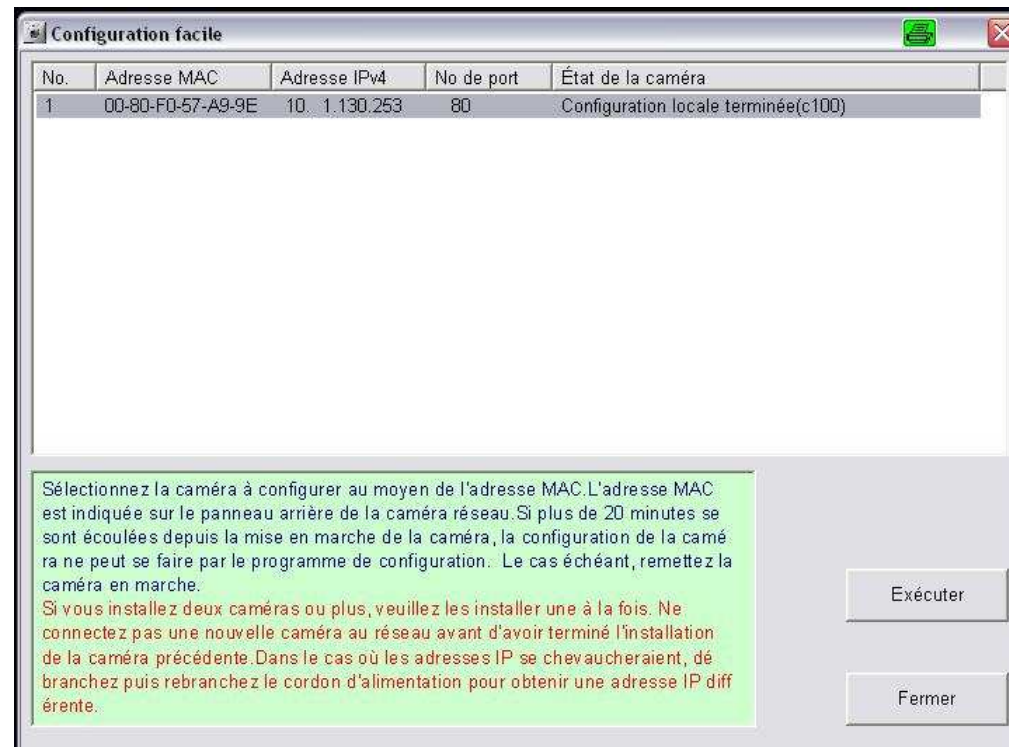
Configuration facile

| No. | Adresse MAC | Adresse IPv4 | No de port | État de la caméra |
|---|---|---|---|---|
| 1 | 00-80-F0-57-A9-9E | 10. 1.130.253 | 80 | Configuration locale terminée(c100) |

Sélectionnez la caméra à configurer au moyen de l'adresse MAC.L'adresse MAC est indiquée sur le panneau arrière de la caméra réseau.Si plus de 20 minutes se sont écoulées depuis la mise en marche de la caméra, la configuration de la caméra ne peut se faire par le programme de configuration. Le cas échéant, remettez la caméra en marche.
Si vous installez deux caméras ou plus, veuillez les installer une à la fois. Ne connectez pas une nouvelle caméra au réseau avant d'avoir terminé l'installation de la caméra précédente.Dans le cas où les adresses IP se chevaucheraient, débranchez puis rebranchez le cordon d'alimentation pour obtenir une adresse IP différente.

Exécuter

Fermer